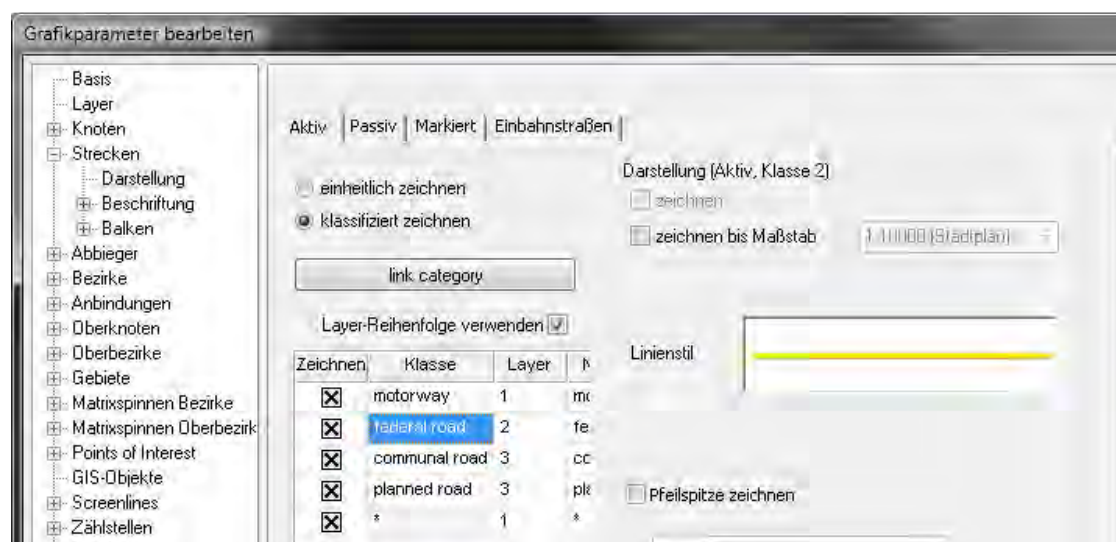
Grafikparameter bearbeiten

Basis
Layer
Knoten
Strecken
Darstellung
Beschriftung
Balken
Abbieger
Bezirke
Anbindungen
Oberknoten
Oberbezirke
Gebiete
Matrixspinnen Bezirke
Matrixspinnen Oberbezirk
Points of Interest
GIS-Objekte
Screenlines
Zählstellen

Aktiv | Passiv | Markiert | Einbahnstraßen

einheitlich zeichnen
klassifiziert zeichnen

link category

Layer-Reihenfolge verwenden

| Zeichnen | Klasse | Layer | N |
|---|---|---|---|
| ☒ | motorway | 1 | mc |
| ☒ | federal road | 2 | fe |
| ☒ | communal road | 3 | cc |
| ☒ | planned road | 3 | pl |
| ☒ | * | 1 | * |

Darstellung (Aktiv, Klasse 2)
zeichnen
zeichnen bis Maßstab
1:10000 (Stadtplan)

Linienstil

Pfeilspitze zeichnen